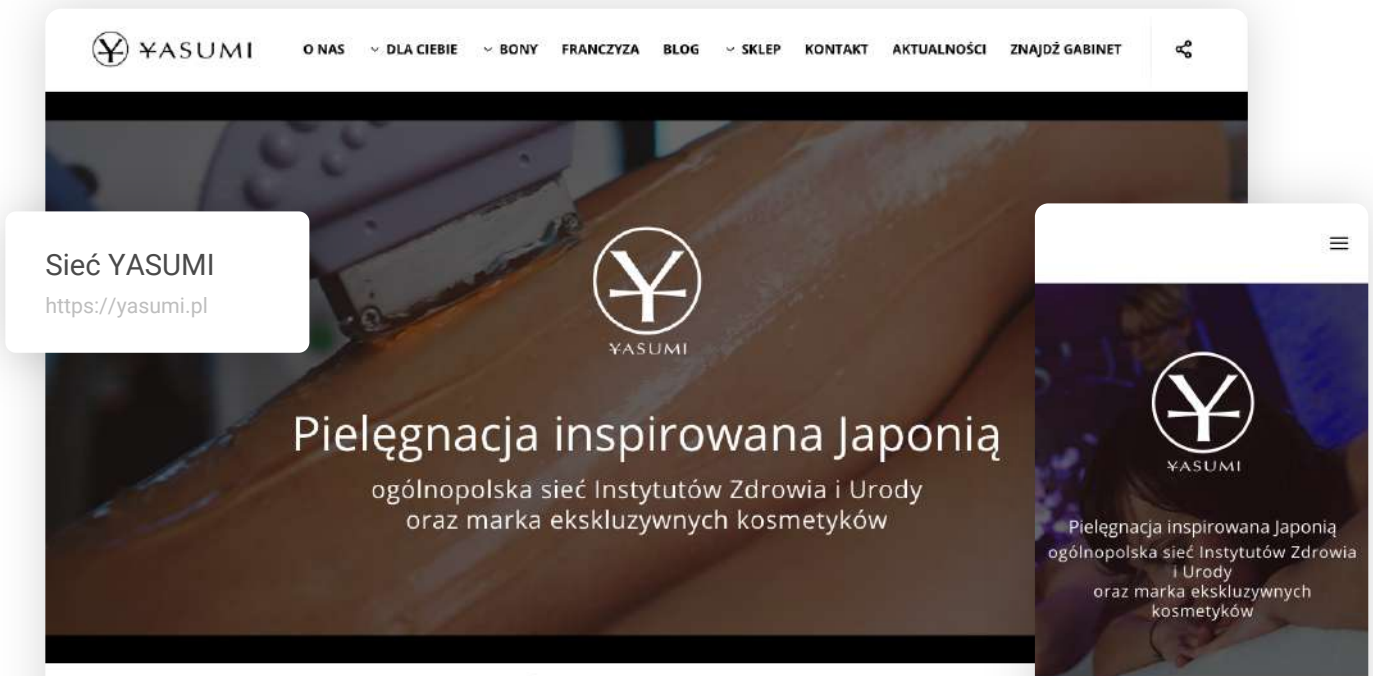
¥ASUMI

O NAS

DLA CIEBIE

BONY

FRANCZYZA

BLOG

SKLEP

KONTAKT

AKTUALNOŚCI

ZNAJDŹ GABINET

Sieć YASUMI

https://yasumi.pl

¥ASUMI

Pielęgnacja inspirowana Japonią

ogólnopolska sieć Instytutów Zdrowia i Urody
oraz marka ekskluzywnych kosmetyków

¥ASUMI

Pielęgnacja inspirowana Japonią
ogólnopolska sieć Instytutów Zdrowia i Urody
oraz marka ekskluzywnych kosmetyków